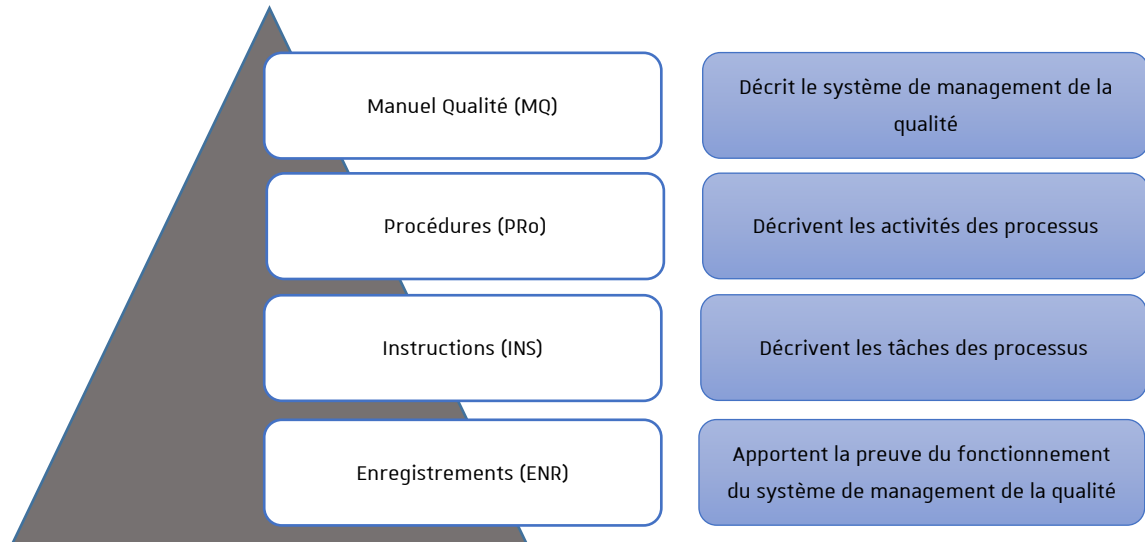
Manuel Qualité (MQ)

Décrit le système de management de la qualité

Procédures (PRo)

Décrivent les activités des processus

Instructions (INS)

Décrivent les tâches des processus

Enregistrements (ENR)

Apportent la preuve du fonctionnement du système de management de la qualité